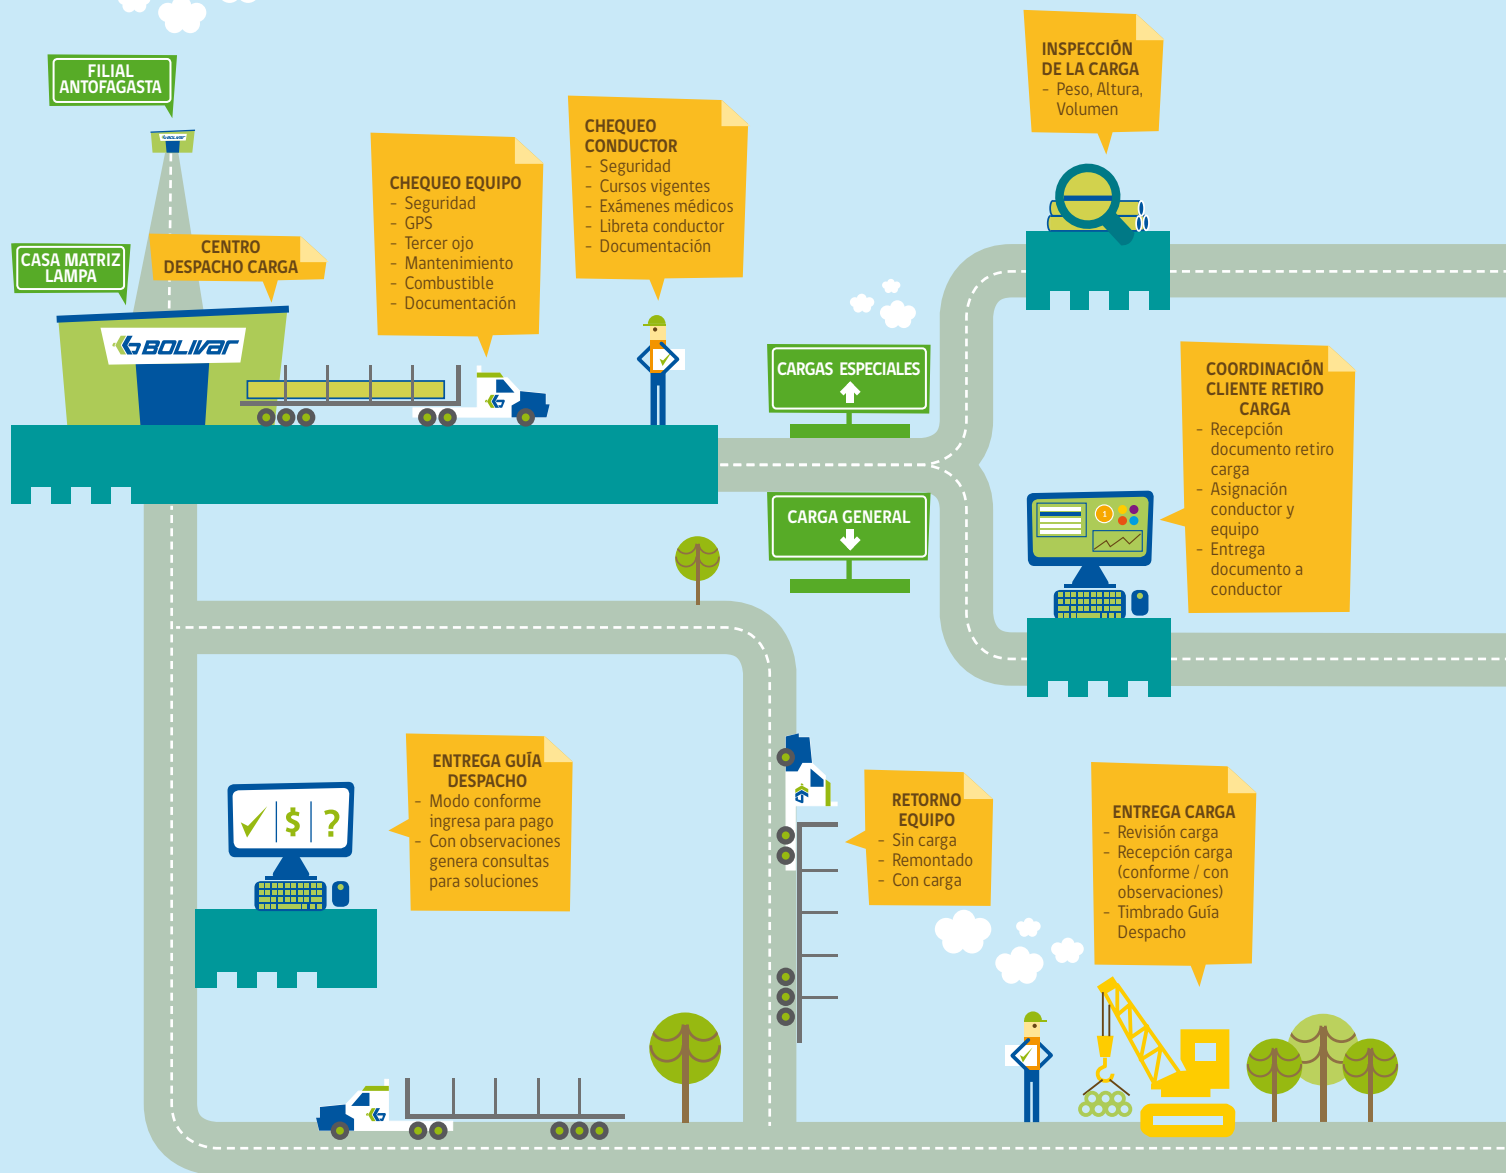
FILIAL ANTOFAGASTA

CASA MATRIZ LAMPA

CENTRO DESPACHO CARGA

BOLIVAR

CHEQUEO EQUIPO
- Seguridad
- GPS
- Tercer ojo
- Mantenimiento
- Combustible
- Documentación

CHEQUEO CONDUCTOR
- Seguridad
- Cursos vigentes
- Exámenes médicos
- Libreta conductor
- Documentación

INSPECCIÓN DE LA CARGA
- Peso, Altura, Volumen

CARGAS ESPECIALES

CARGA GENERAL

COORDINACIÓN CLIENTE RETIRO CARGA
- Recepción documento retiro carga
- Asignación conductor y equipo
- Entrega documento a conductor

ENTREGA GUÍA DESPACHO
- Modo conforme ingresa para pago
- Con observaciones genera consultas para soluciones

RETORNO EQUIPO
- Sin carga
- Remontado
- Con carga

ENTREGA CARGA
- Revisión carga
- Recepción carga (conforme / con observaciones)
- Timbrado Guía Despacho